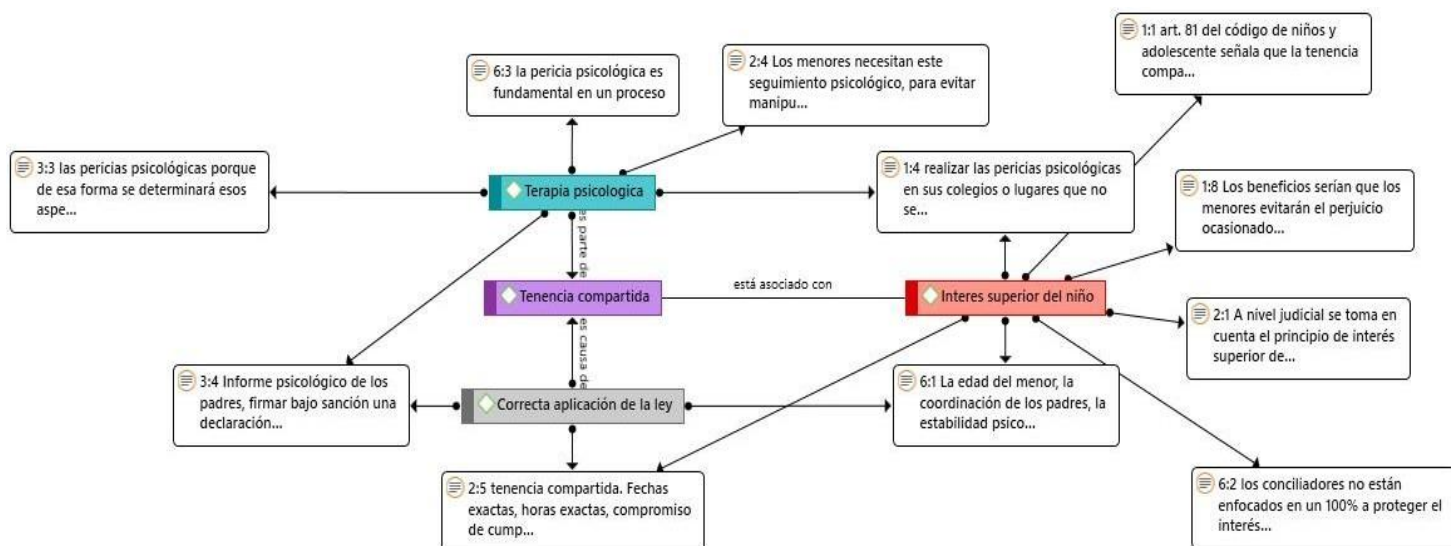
6:3 la pericia psicológica es fundamental en un proceso

2:4 Los menores necesitan este seguimiento psicológico, para evitar manipu...

1:1 art. 81 del código de niños y adolescente señala que la tenencia compa...

3:3 las pericias psicológicas porque de esa forma se determinará esos aspe...

Terapia psicologica

1:4 realizar las pericias psicológicas en sus colegios o lugares que no se...

1:8 Los beneficios serían que los menores evitarán el perjuicio ocasionado...

es parte de

Tenencia compartida

está asociado con

Interes superior del niño

2:1 A nivel judicial se toma en cuenta el principio de interés superior de...

es causa de

3:4 Informe psicológico de los padres, firmar bajo sanción una declaración...

Correcta aplicación de la ley

6:1 La edad del menor, la coordinación de los padres, la estabilidad psico...

2:5 tenencia compartida. Fechas exactas, horas exactas, compromiso de cump...

6:2 los conciliadores no están enfocados en un 100% a proteger el interés...